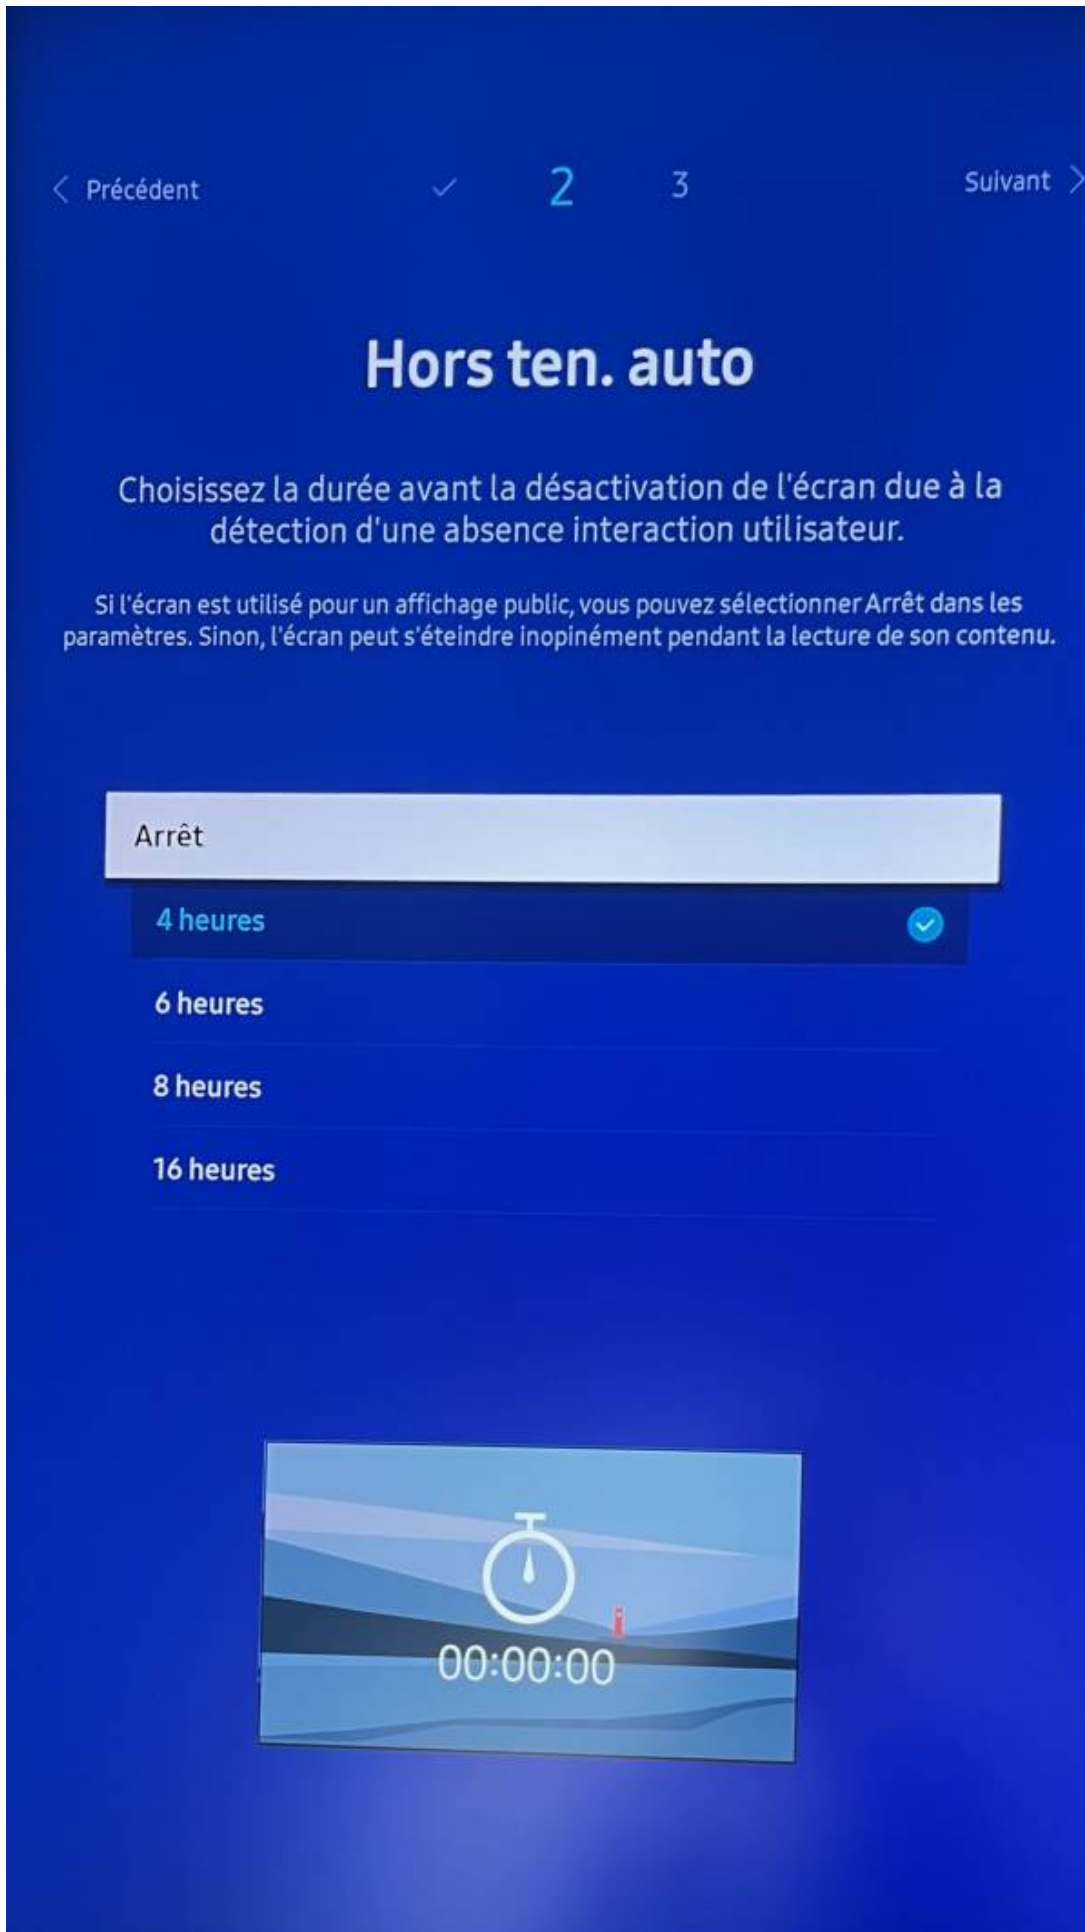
< Précédent ✓ 2 3 Suivant >

Hors ten. auto

Choisissez la durée avant la désactivation de l'écran due à la détection d'une absence interaction utilisateur.

Si l'écran est utilisé pour un affichage public, vous pouvez sélectionner Arrêt dans les paramètres. Sinon, l'écran peut s'éteindre inopinément pendant la lecture de son contenu.

Arrêt

4 heures

6 heures

8 heures

16 heures

00:00:00